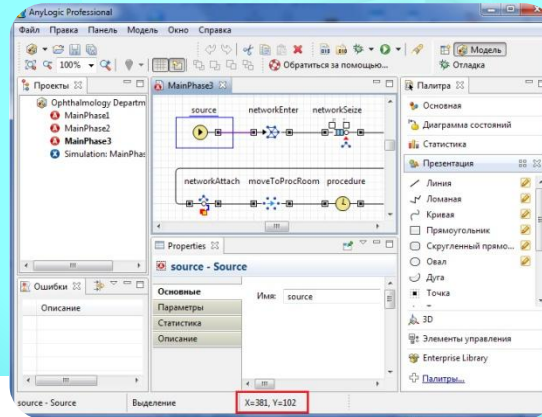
AnyLogic Professional

Файл Правка Панель Модель Окно Справка

100%

Обратиться за помощью...

Модель

Отладка

Проекты

Ophthalmology Departm

MainPhase1

MainPhase2

MainPhase3

Simulation: MainPhas

MainPhase3

source

networkEnter

networkSeize

networkAttach

moveToProcRoom

procedure

Палитра

Основная

Диаграмма состояний

Статистика

Презентация

Линия

Ломаная

Кривая

Прямоугольник

Скругленный прямо...

Овал

Дуга

Точка

3D

Элементы управления

Enterprise Library

Палитры...

Properties

source - Source

Основные

Параметры

Статистика

Описание

Имя: source

Ошибки

Описание

source - Source

Выделение

X=381, Y=102